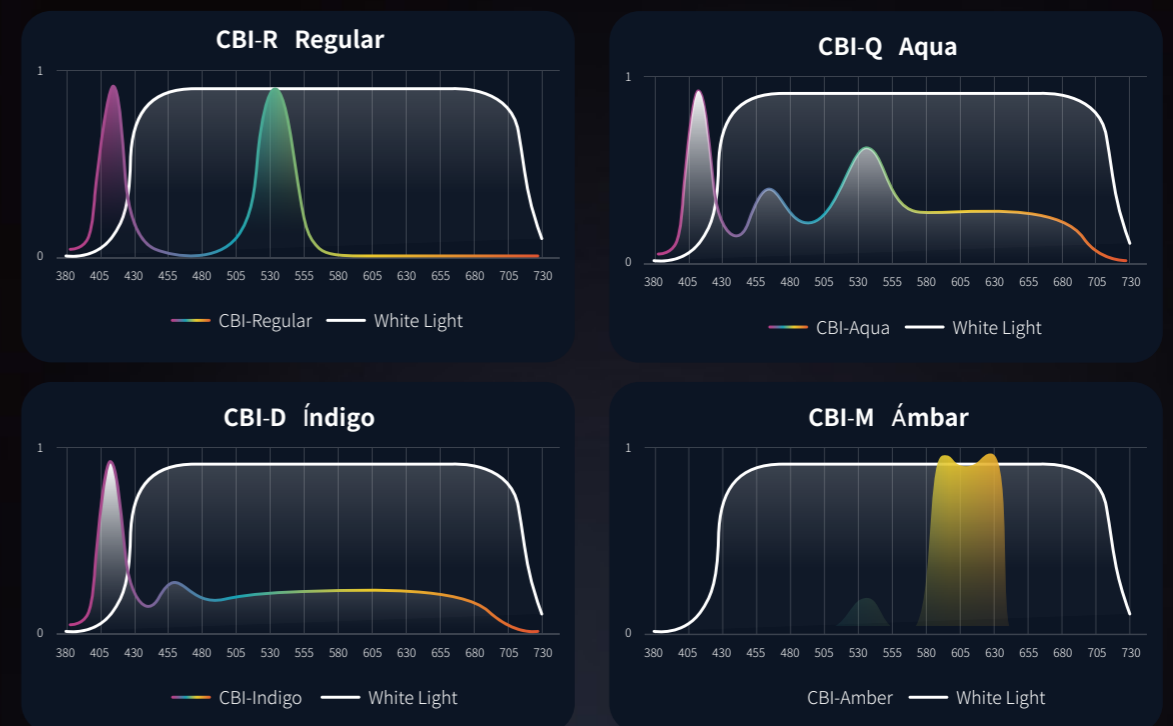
CBI-R Regular

1
0
380 405 430 455 480 505 530 555 580 605 630 655 680 705 730

CBI-Regular White Light

CBI-Q Aqua

1
0
380 405 430 455 480 505 530 555 580 605 630 655 680 705 730

CBI-Aqua White Light

CBI-D Índigo

1
0
380 405 430 455 480 505 530 555 580 605 630 655 680 705 730

CBI-Indigo White Light

CBI-M Ámbar

1
0
380 405 430 455 480 505 530 555 580 605 630 655 680 705 730

CBI-Amber White Light